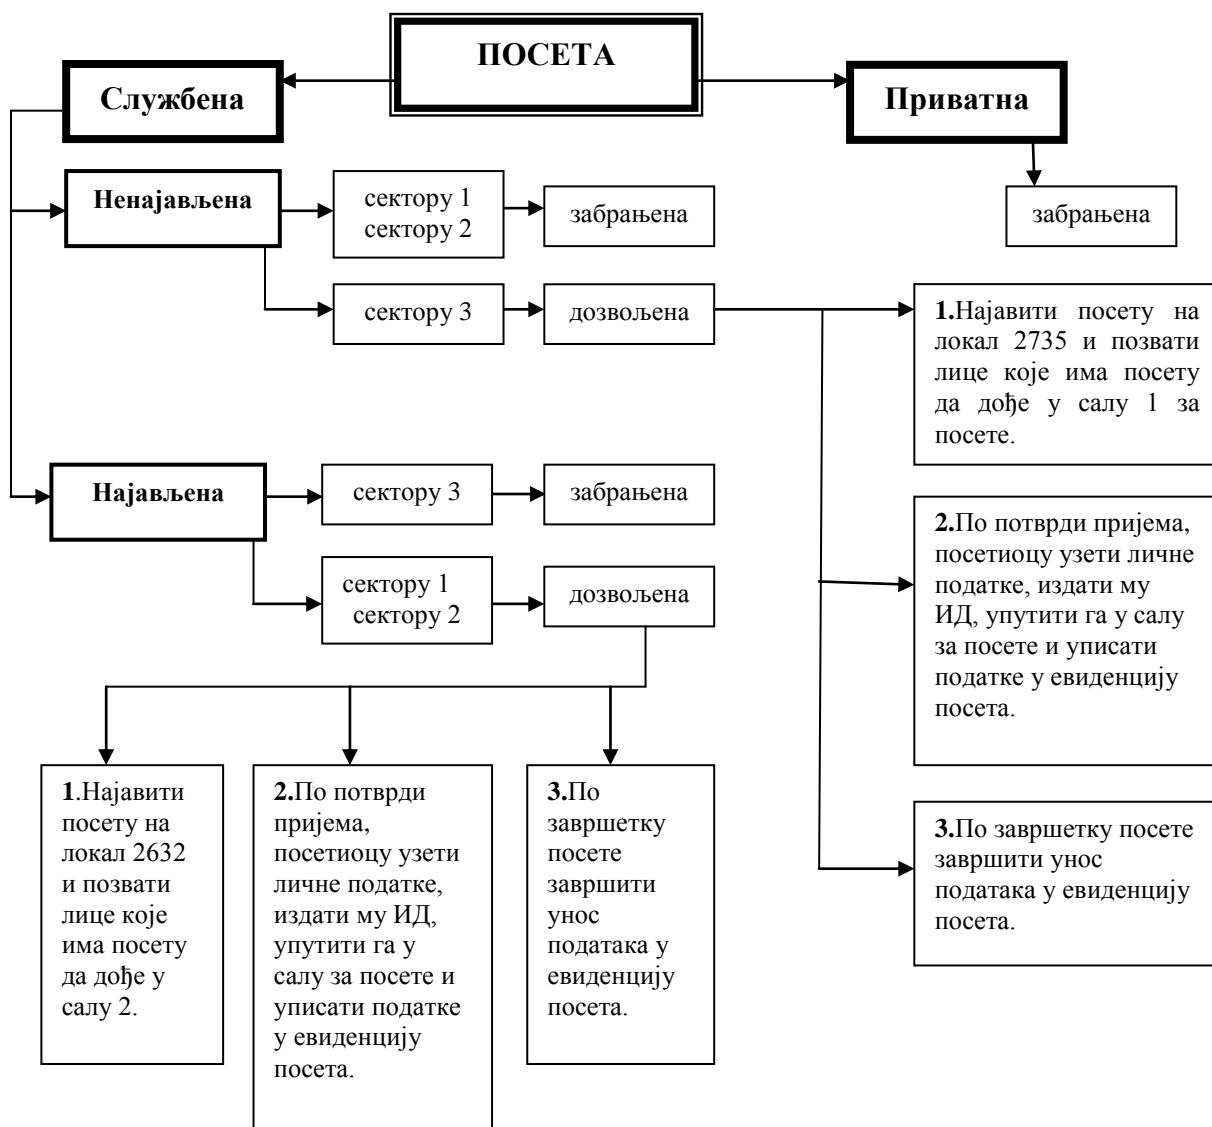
ПОСЕТА

Службена

Приватна

забрањена

Ненајављена

сектору 1
сектору 2

забрањена

сектору 3

дозвољена

1.Најавити посету на локал 2735 и позвати лице које има посету да дође у салу 1 за посете.

2.По потврди пријема, посетиоцу узети личне податке, издати му ИД, упутити га у салу за посете и уписати податке у евиденцију посета.

3.По завршетку посете завршити унос података у евиденцију посета.

Најављена

сектору 3

забрањена

сектору 1
сектору 2

дозвољена

1.Најавити посету на локал 2632 и позвати лице које има посету да дође у салу 2.

2.По потврди пријема, посетиоцу узети личне податке, издати му ИД, упутити га у салу за посете и уписати податке у евиденцију посета.

3.По завршетку посете завршити унос података у евиденцију посета.